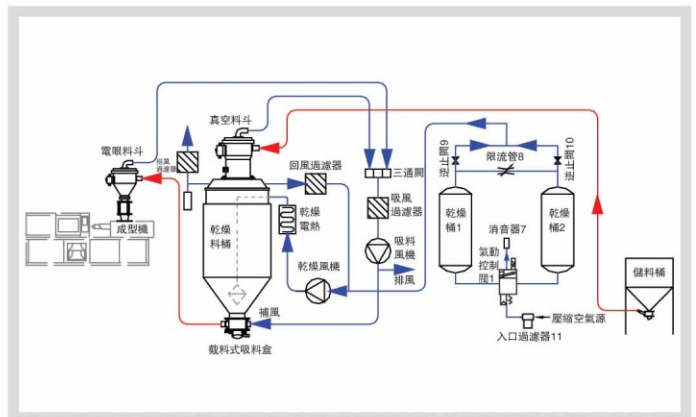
電眼料斗
吸風過濾器
真空料斗
回風過濾器
三通閥
吸風過濾器
止回閥9
限流管8
止回閥10
成型機
乾燥料桶
乾燥電熱
吸料風機
乾燥風機
排風
乾燥桶1
消音器7
氣動控制閥1
乾燥桶2
儲料桶
補風
截料式吸料盒
壓縮空氣源
入口過濾器11